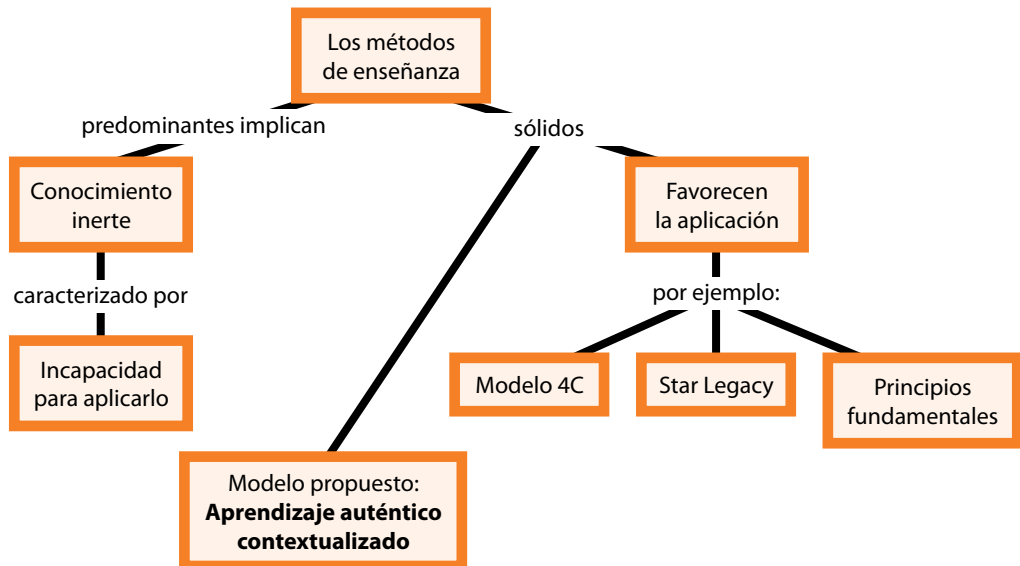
Los métodos de enseñanza

predominantes implican

sólidos

Conocimiento inerte

caracterizado por

Incapacidad para aplicarlo

Favorecen la aplicación

por ejemplo:

Modelo 4C

Star Legacy

Principios fundamentales

Modelo propuesto: **Aprendizaje auténtico contextualizado**